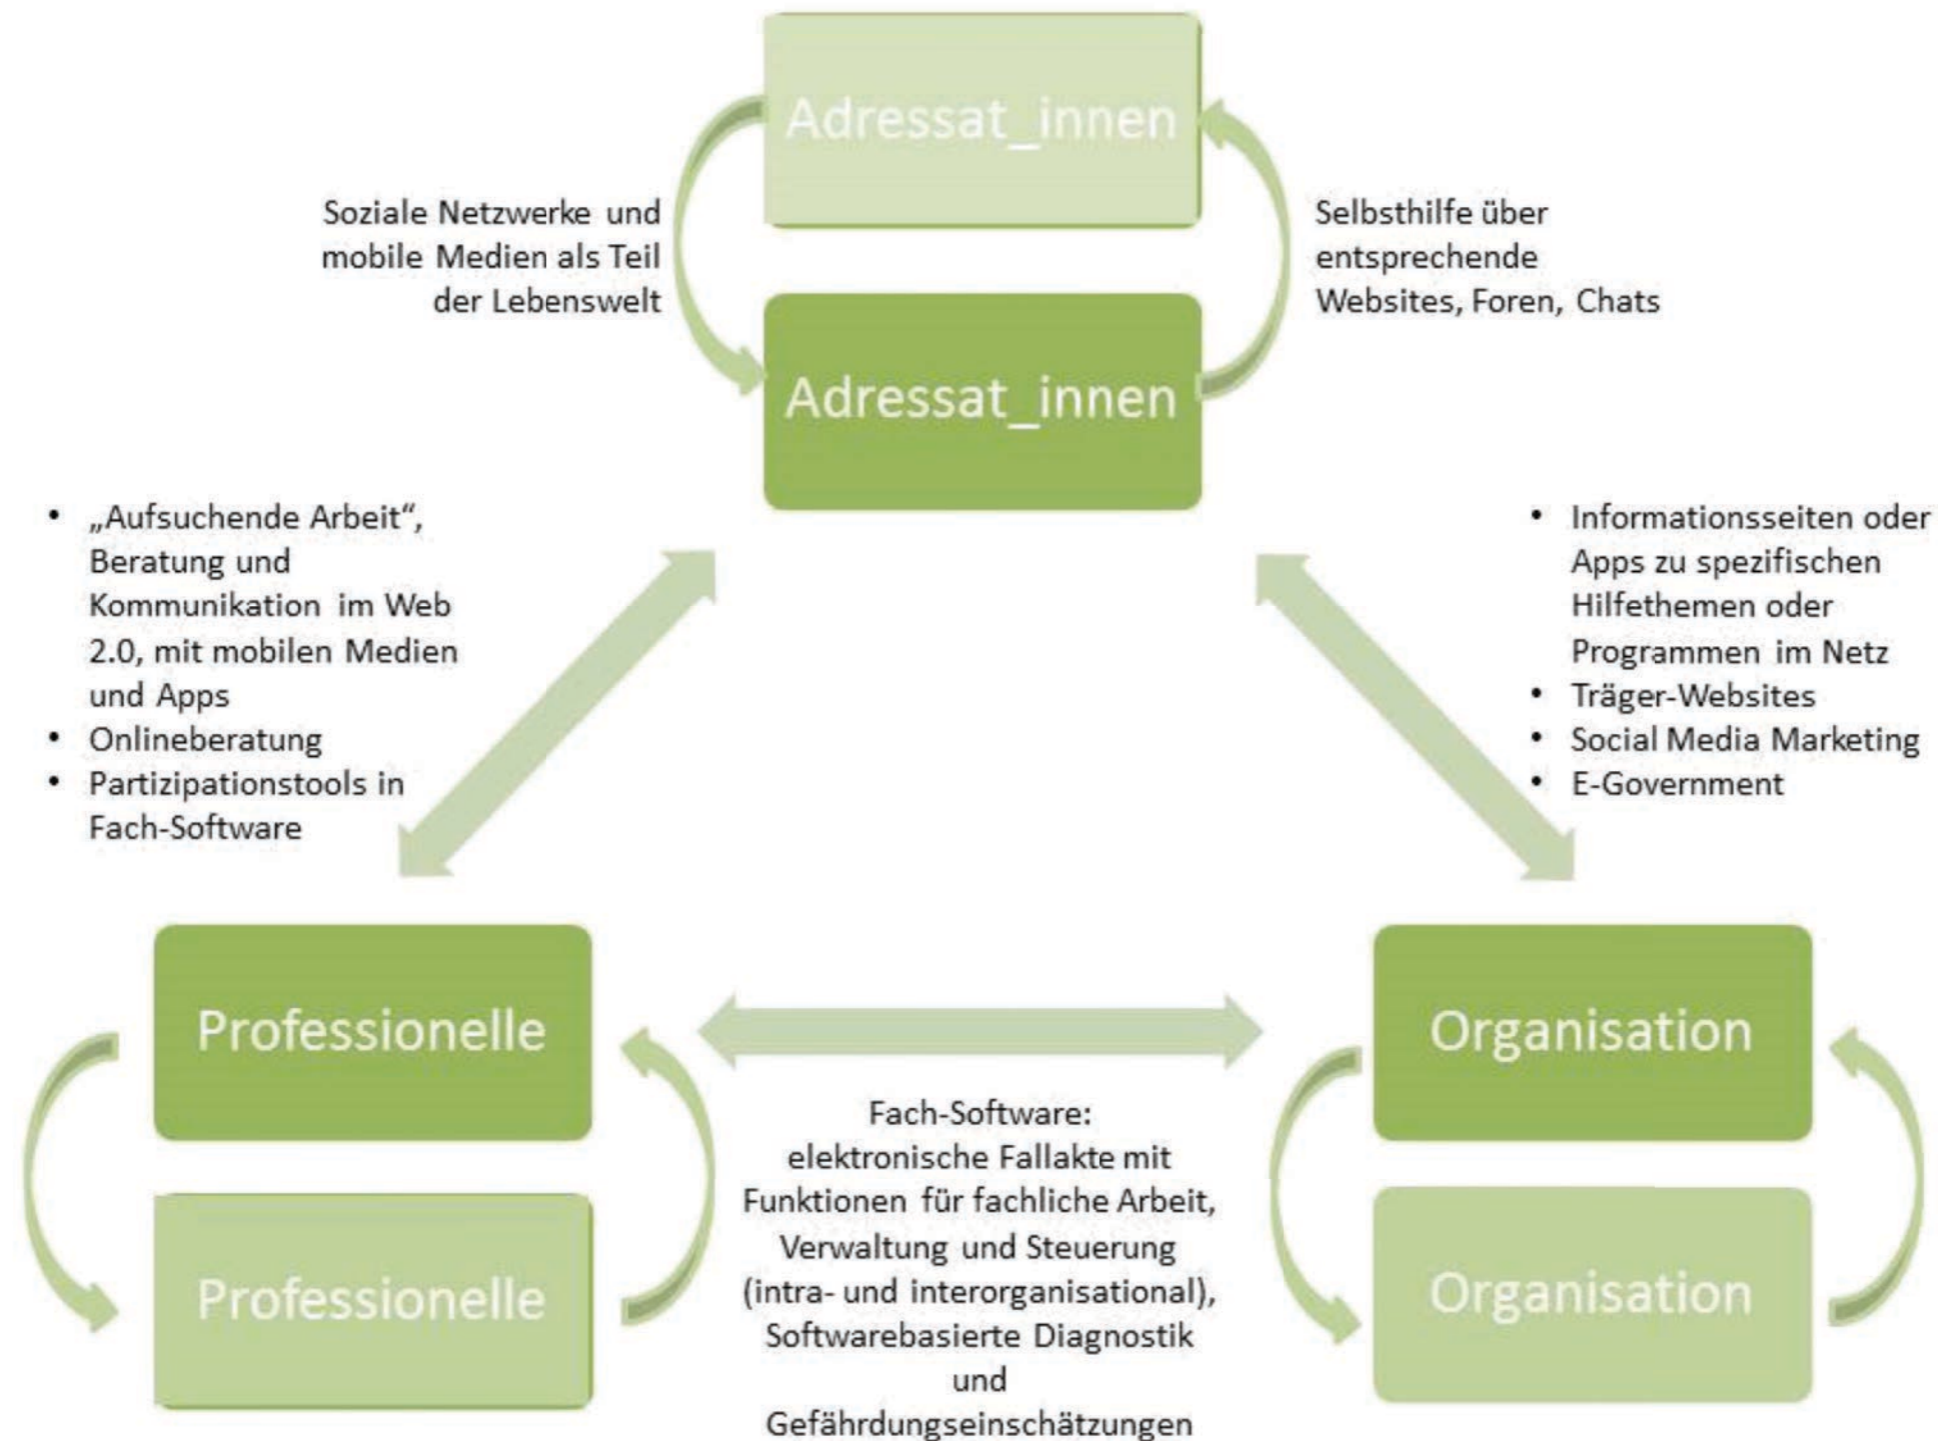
Adressat_innen

Soziale Netzwerke und mobile Medien als Teil der Lebenswelt

Selbsthilfe über entsprechende Websites, Foren, Chats

Adressat_innen

- „Aufsuchende Arbeit“, Beratung und Kommunikation im Web 2.0, mit mobilen Medien und Apps
- Onlineberatung
- Partizipationstools in Fach-Software

- Informationsseiten oder Apps zu spezifischen Hilfethemen oder Programmen im Netz
- Träger-Websites
- Social Media Marketing
- E-Government

Professionelle

Organisation

Fach-Software: elektronische Fallakte mit Funktionen für fachliche Arbeit, Verwaltung und Steuerung (intra- und interorganisational), Softwarebasierte Diagnostik und Gefährdungseinschätzungen

Professionelle

Organisation